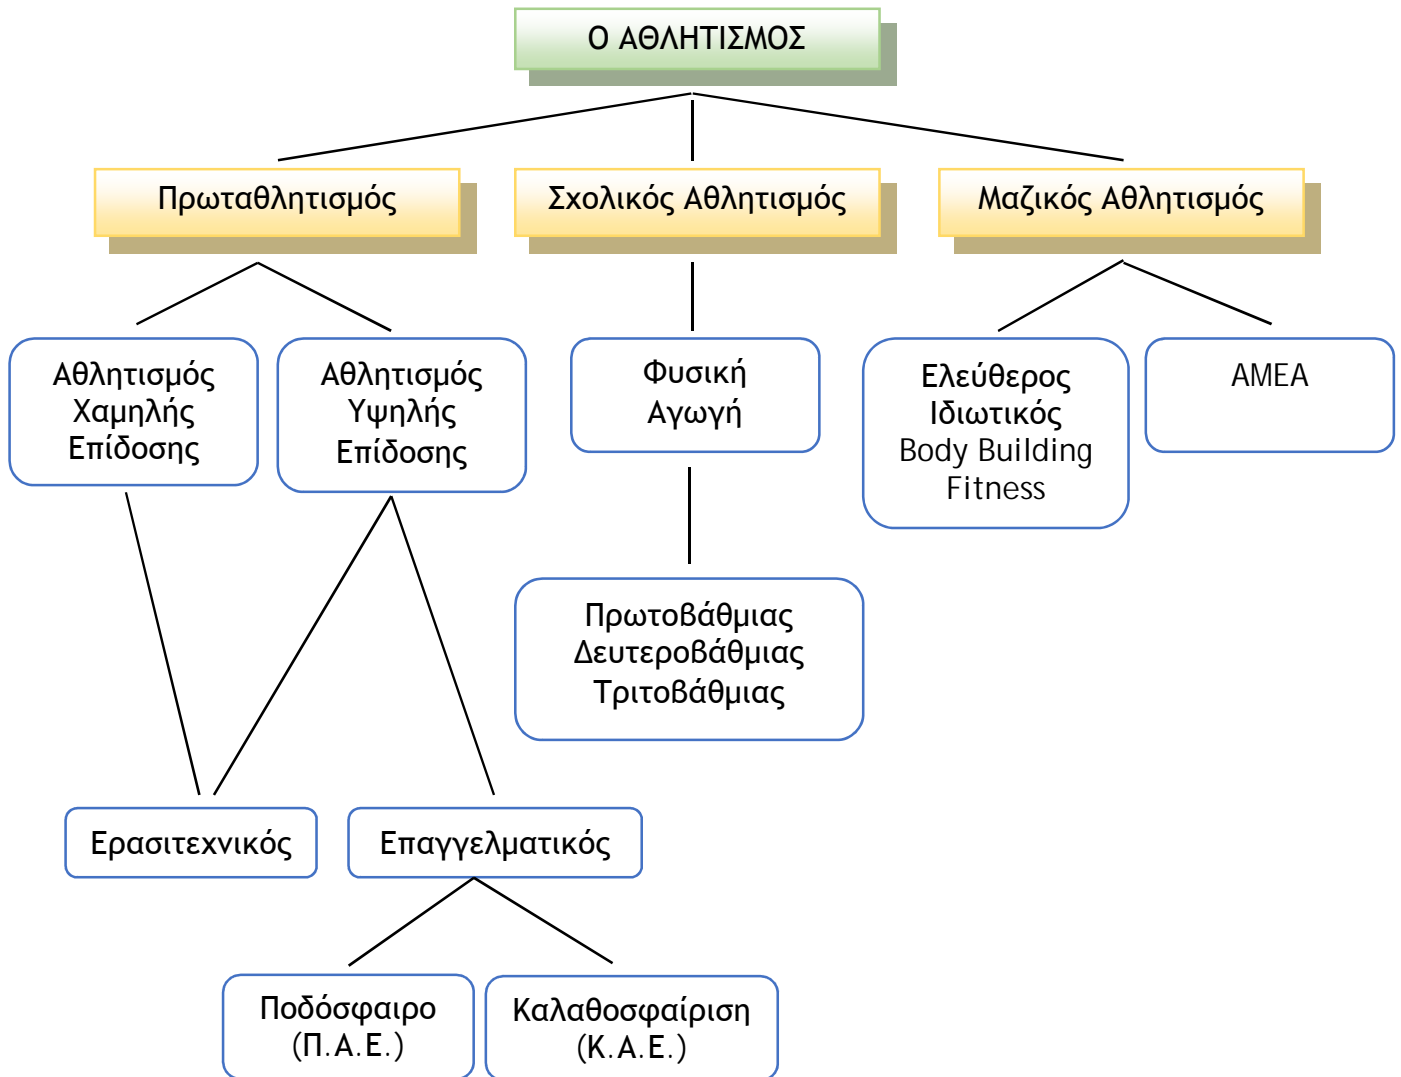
Ο ΑΘΛΗΤΙΣΜΟΣ

Πρωταθλητισμός

Σχολικός Αθλητισμός

Μαζικός Αθλητισμός

Αθλητισμός Χαμηλής Επίδοσης

Αθλητισμός Υψηλής Επίδοσης

Φυσική Αγωγή

Ελεύθερος Ιδιωτικός Body Building Fitness

ΑΜΕΑ

Πρωτοβάθμιας Δευτεροβάθμιας Τριτοβάθμιας

Ερασιτεχνικός

Επαγγελματικός

Ποδόσφαιρο (Π.Α.Ε.)

Καλαθοσφαίριση (Κ.Α.Ε.)